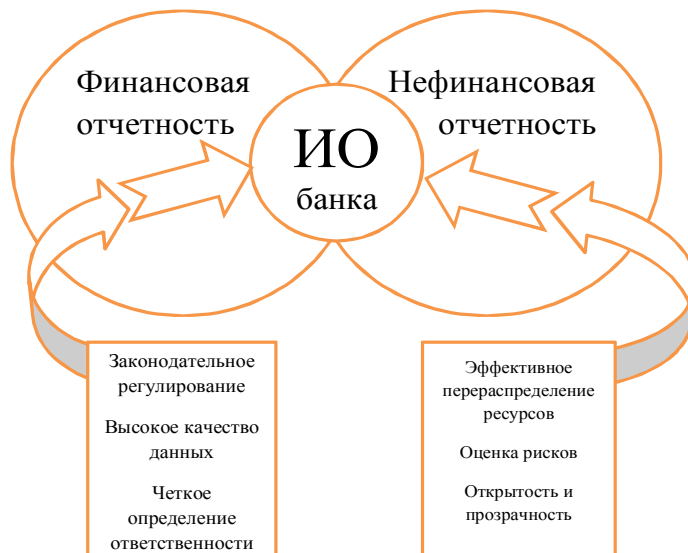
Финансовая отчетность

ИО банка

Нефинансовая отчетность

Законодательное регулирование

Высокое качество данных

Четкое определение ответственности

Эффективное перераспределение ресурсов

Оценка рисков

Открытость и прозрачность